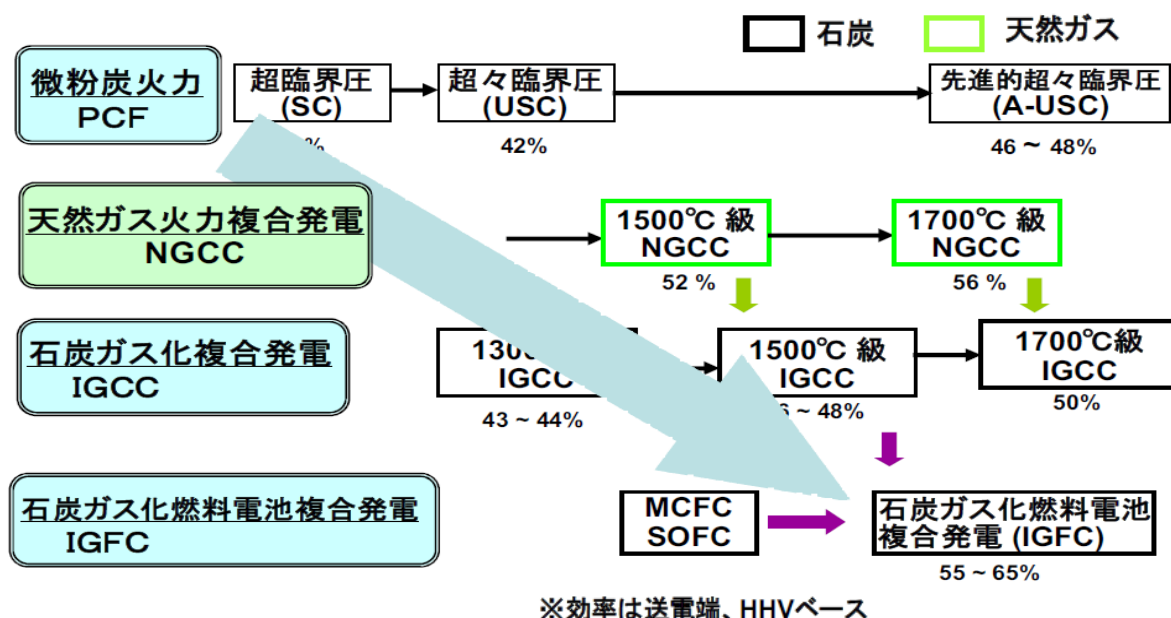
石炭

天然ガス

微粉炭火力
PCF

超臨界圧
(SC)
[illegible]%

超々臨界圧
(USC)
42%

先進的超々臨界圧
(A-USC)
46 ~ 48%

天然ガス火力複合発電
NGCC

1500℃ 級
NGCC
52 %

1700℃ 級
NGCC
56 %

石炭ガス化複合発電
IGCC

130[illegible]
IGCC
43 ~ 44%

1500℃ 級
IGCC
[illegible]6 ~ 48%

1700℃級
IGCC
50%

石炭ガス化燃料電池複合発電
IGFC

MCFC
SOFC

石炭ガス化燃料電池
複合発電 (IGFC)
55 ~ 65%

※効率は送電端、HHVベース